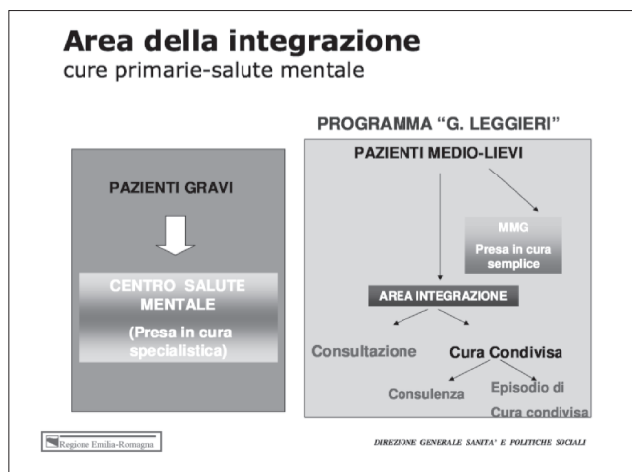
Area della integrazione
cure primarie-salute mentale

PAZIENTI GRAVI

CENTRO SALUTE MENTALE

(Presa in cura specialistica)

PROGRAMMA "G. LEGGIERI"

PAZIENTI MEDIO-LIEVI

MMG

Presa in cura semplice

AREA INTEGRAZIONE

Consultazione

Cura Condivisa

Consulenza

Episodio di Cura condivisa

Regione Emilia-Romagna

DIREZIONE GENERALE SANITA' E POLITICHE SOCIALI